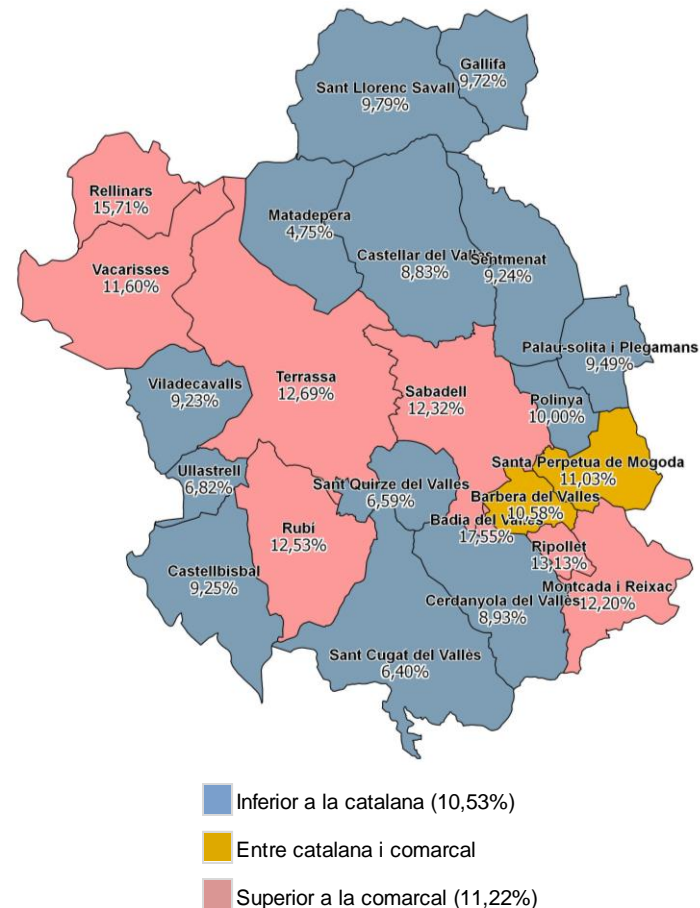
Gallifa
9,72%

Sant Llorenç Savall
9,79%

Rellinars
15,71%

Matadepera
4,75%

Castellar del Vallès
8,83%

Sentmenat
9,24%

Vacarisses
11,60%

Palau-solità i Plegamans
9,49%

Terrassa
12,69%

Sabadell
12,32%

Viladecavalls
9,23%

Polinyà
10,00%

Santa Perpètua de Mogoda
11,03%

Ullastrell
6,82%

Sant Quirze del Vallès
6,59%

Barberà del Vallès
10,58%

Badia del Vallès
17,55%

Rubí
12,53%

Ripollet
13,13%

Castellbisbal
9,25%

Montcada i Reixac
12,20%

Cerdanyola del Vallès
8,93%

Sant Cugat del Vallès
6,40%

Inferior a la catalana (10,53%)
Entre catalana i comarcal
Superior a la comarcal (11,22%)